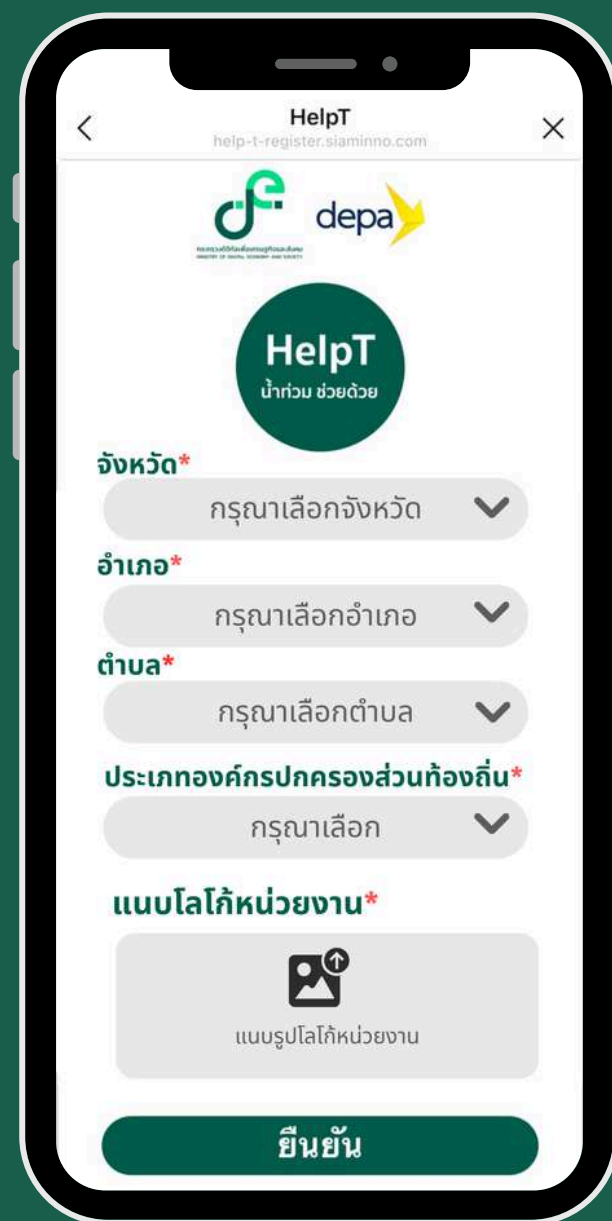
HelpT
help-t-register.siaminno.com

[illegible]

depa

HelpT
น้ำท่วม ช่วยด้วย

จังหวัด*
กรุณาเลือกจังหวัด

อำเภอ*
กรุณาเลือกอำเภอ

ตำบล*
กรุณาเลือกตำบล

ประเภทองค์กรปกครองส่วนท้องถิ่น*
กรุณาเลือก

แนบโลโก้หน่วยงาน*
แนบรูปโลโก้หน่วยงาน

ยืนยัน